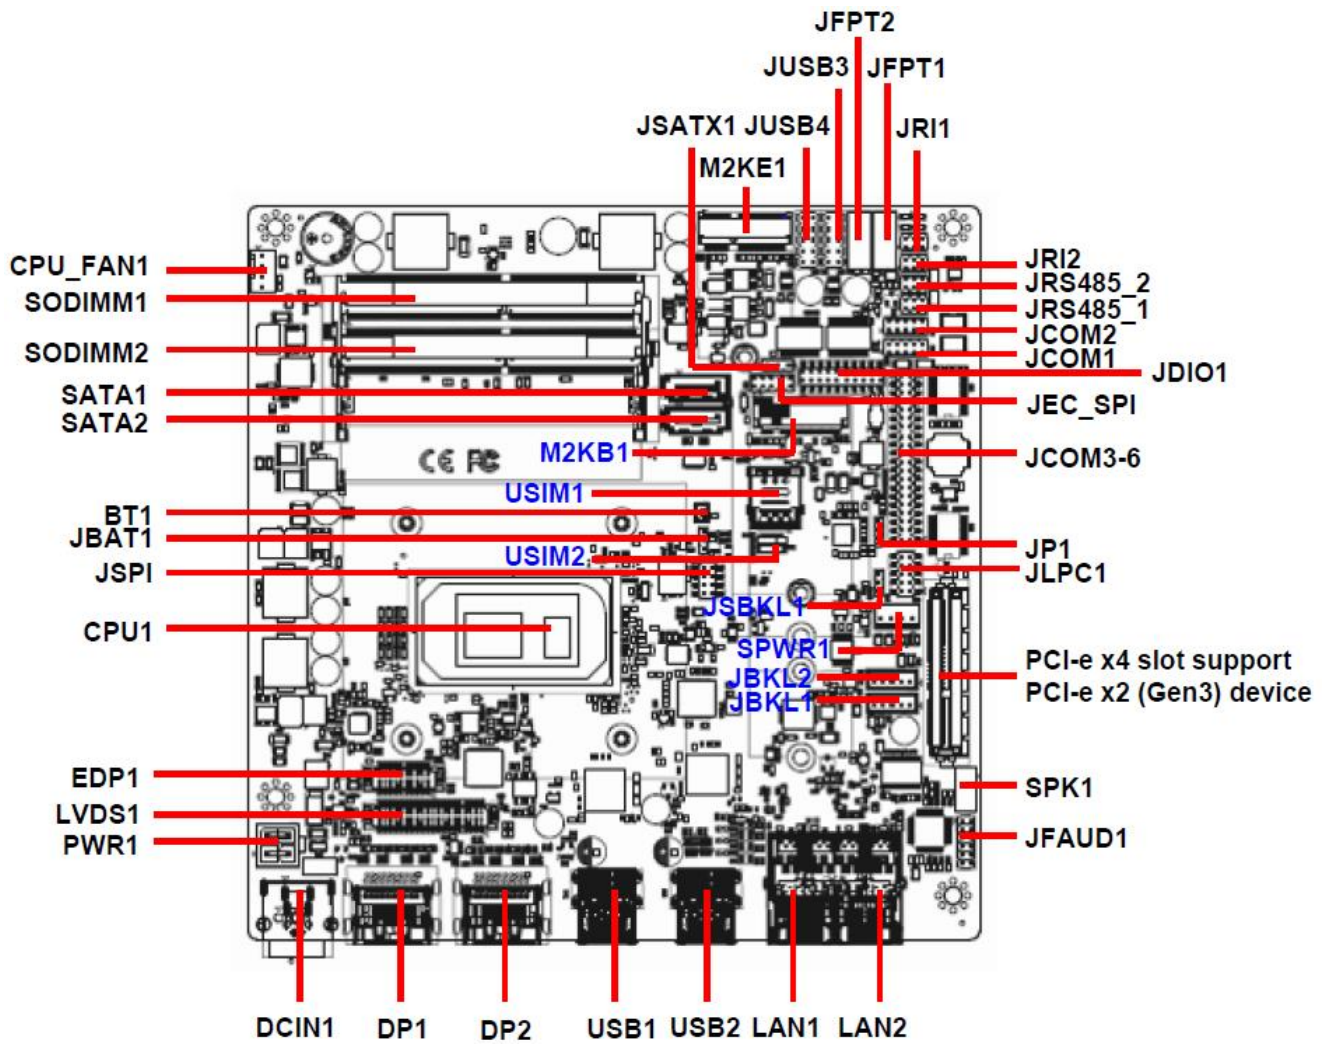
JFPT2
JUSB3
JFPT1
JSATX1
JUSB4
JRI1
M2KE1
CPU_FAN1
SODIMM1
SODIMM2
SATA1
SATA2
JRI2
JRS485_2
JRS485_1
JCOM2
JCOM1
JDIO1
JEC_SPI
JCOM3-6
M2KB1
CE FC
USIM1
BT1
JBAT1
USIM2
JSPI
JP1
JLPC1
JSBKL1
CPU1
SPWR1
JBKL2
JBKL1
PCI-e x4 slot support
PCI-e x2 (Gen3) device
EDP1
LVDS1
PWR1
SPK1
JFAUD1
DCIN1
DP1
DP2
USB1
USB2
LAN1
LAN2